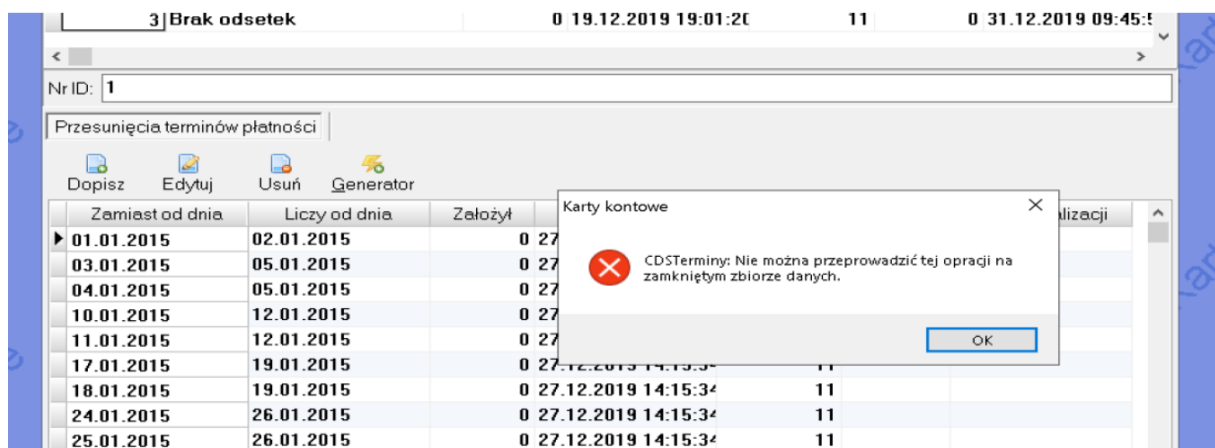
3 | Brak odsetek | 0 | 19.12.2019 19:01:2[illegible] | 11 | 0 | 31.12.2019 09:45:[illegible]

Nr ID: 1

Przesunięcia terminów płatności

Dopisz Edytuj Usuń Generator

| Zamiast od dnia | Liczy od dnia | Założył | | | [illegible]alizacji |
|---|---|---|---|---|---|
| 01.01.2015 | 02.01.2015 | 0 | 27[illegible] | | |
| 03.01.2015 | 05.01.2015 | 0 | 27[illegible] | | |
| 04.01.2015 | 05.01.2015 | 0 | 27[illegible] | | |
| 10.01.2015 | 12.01.2015 | 0 | 27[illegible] | | |
| 11.01.2015 | 12.01.2015 | 0 | 27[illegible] | | |
| 17.01.2015 | 19.01.2015 | 0 | 27.12.2019 14:15:34 | 11 | |
| 18.01.2015 | 19.01.2015 | 0 | 27.12.2019 14:15:34 | 11 | |
| 24.01.2015 | 26.01.2015 | 0 | 27.12.2019 14:15:34 | 11 | |
| 25.01.2015 | 26.01.2015 | 0 | 27.12.2019 14:15:34 | 11 | |

Karty kontowe

CDSTerminy: Nie można przeprowadzić tej opracji na zamkniętym zbiorze danych.

OK